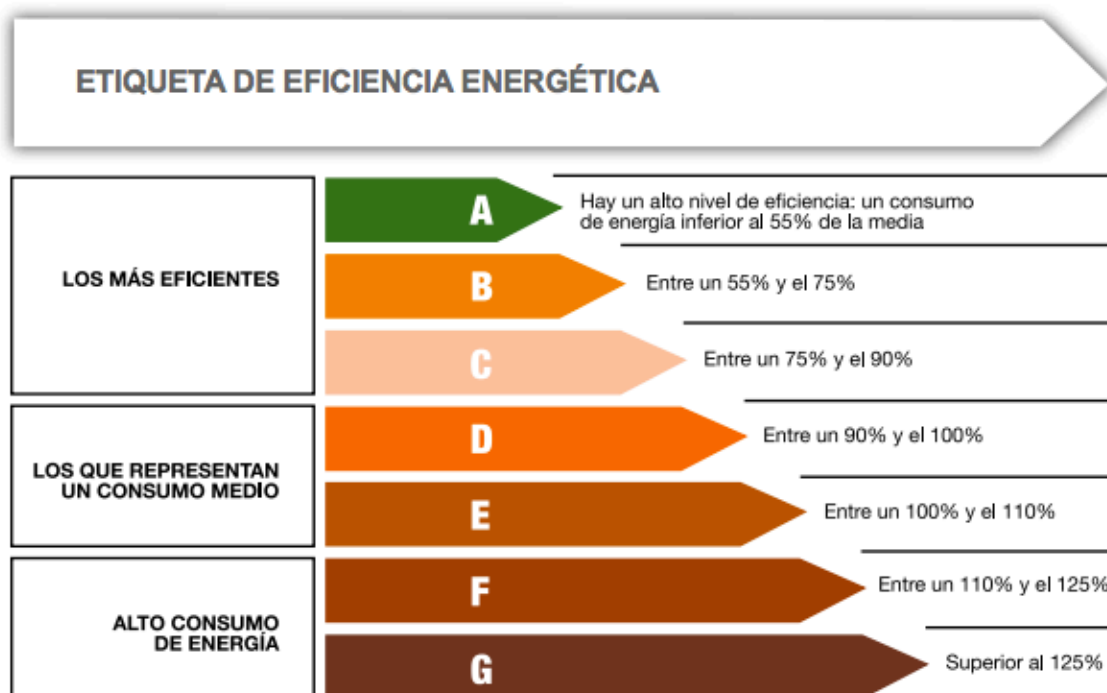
ETIQUETA DE EFICIENCIA ENERGÉTICA

LOS MÁS EFICIENTES

A
Hay un alto nivel de eficiencia: un consumo de energía inferior al 55% de la media

B
Entre un 55% y el 75%

C
Entre un 75% y el 90%

LOS QUE REPRESENTAN UN CONSUMO MEDIO

D
Entre un 90% y el 100%

E
Entre un 100% y el 110%

ALTO CONSUMO DE ENERGÍA

F
Entre un 110% y el 125%

G
Superior al 125%